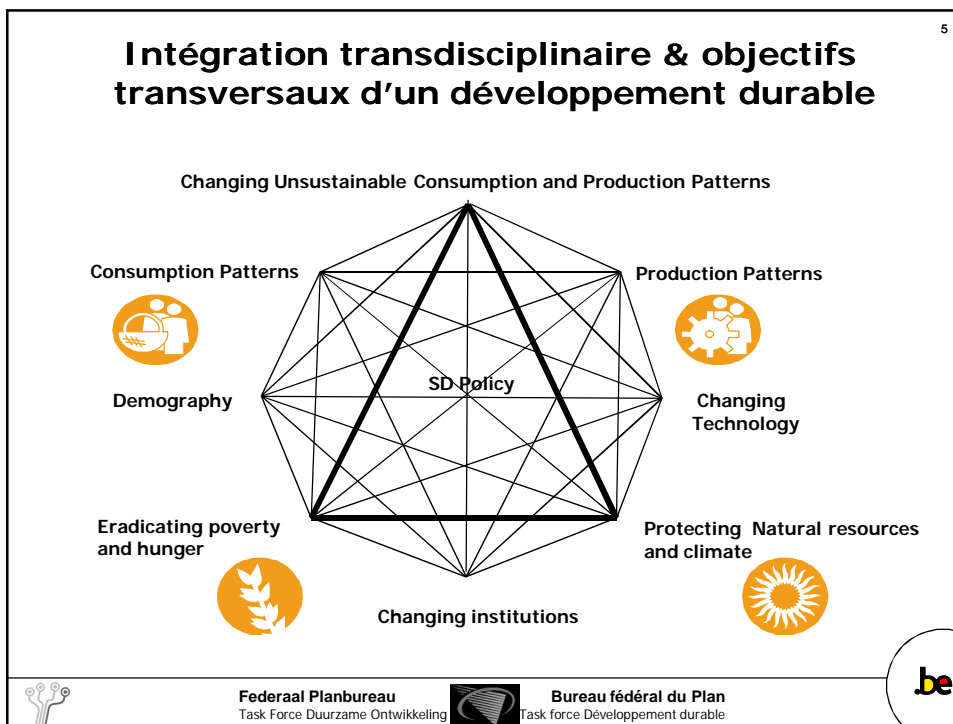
5

Intégration transdisciplinaire & objectifs transversaux d'un développement durable

Changing Unsustainable Consumption and Production Patterns

Consumption Patterns

Production Patterns

Demography

SD Policy

Changing Technology

Eradicating poverty and hunger

Protecting Natural resources and climate

Changing institutions

Federaal Planbureau
Task Force Duurzame Ontwikkeling

Bureau fédéral du Plan
Task force Développement durable

.be